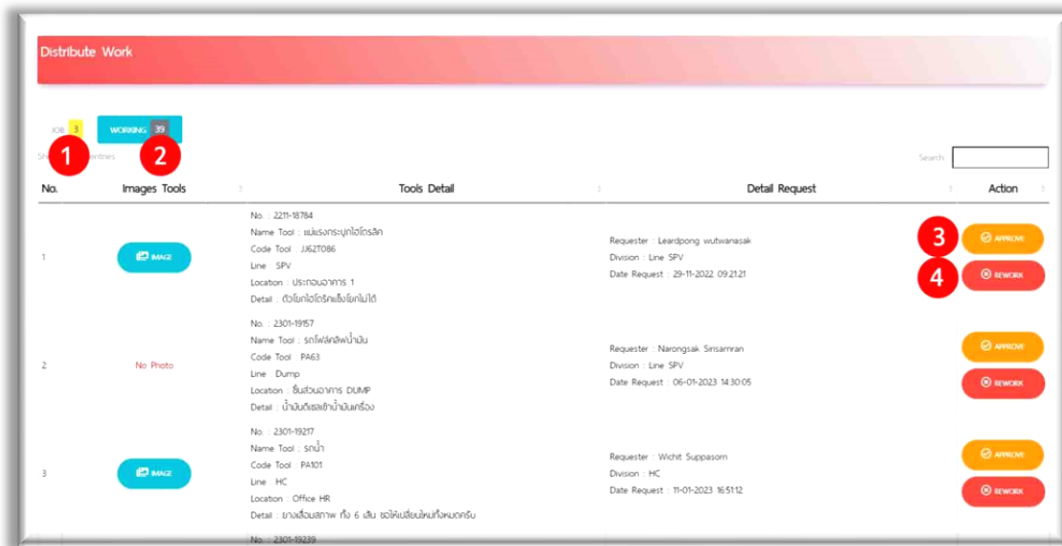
Distribute Work

JOB 3 WORKING 39

1 2

Sh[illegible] entries

Search:

| No. | Images Tools | Tools Detail | Detail Request | Action |
|---|---|---|---|---|
| 1 | IMAGE | No. : 2211-18784 Name Tool : แม่แรงกระปุกไฮโดรลิค Code Tool : JJ62T086 Line : SPV Location : ประกอบอาคาร 1 Detail : ตัวโยกไฮโดริกแล้วโยกไม่ได้ | Requester : Leardpong wutwanasak Division : Line SPV Date Request : 29-11-2022 09:21:21 | 3 APPROVE 4 REWORK |
| 2 | No Photo | No. : 2301-19157 Name Tool : รถโฟล์คลิฟน้ำมัน Code Tool : PA63 Line : Dump Location : ชิ้นส่วนอาคาร DUMP Detail : น้ำมันดีเซลเข้าน้ำมันเครื่อง | Requester : Narongsak Sirisamran Division : Line SPV Date Request : 06-01-2023 14:30:05 | APPROVE REWORK |
| 3 | IMAGE | No. : 2301-19217 Name Tool : รถน้ำ Code Tool : PA101 Line : HC Location : Office HR Detail : ยางเสื่อมสภาพ ทั้ง 6 เส้น ขอให้เปลี่ยนใหม่ทั้งหมดครับ | Requester : Wichit Suppasorn Division : HC Date Request : 11-01-2023 16:51:12 | APPROVE REWORK |

No. : 2301-19239